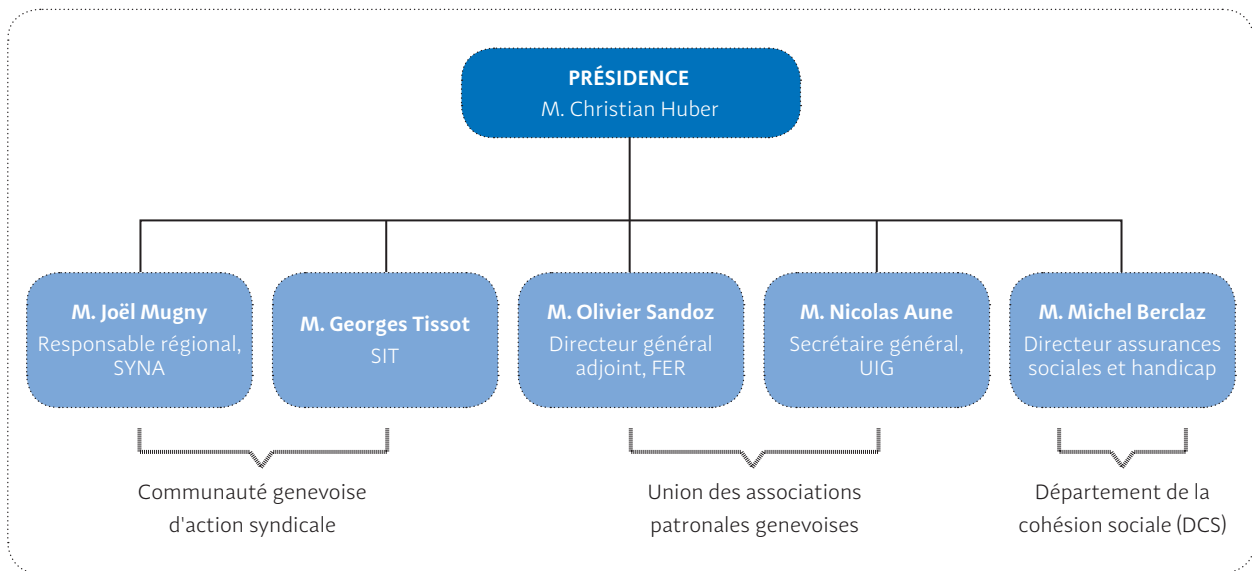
PRÉSIDENCE
M. Christian Huber

M. Joël Mugny
Responsable régional, SYNA

M. Georges Tissot
SIT

M. Olivier Sandoz
Directeur général adjoint, FER

M. Nicolas Aune
Secrétaire général, UIG

M. Michel Berclaz
Directeur assurances sociales et handicap

Communauté genevoise d'action syndicale

Union des associations patronales genevoises

Département de la cohésion sociale (DCS)